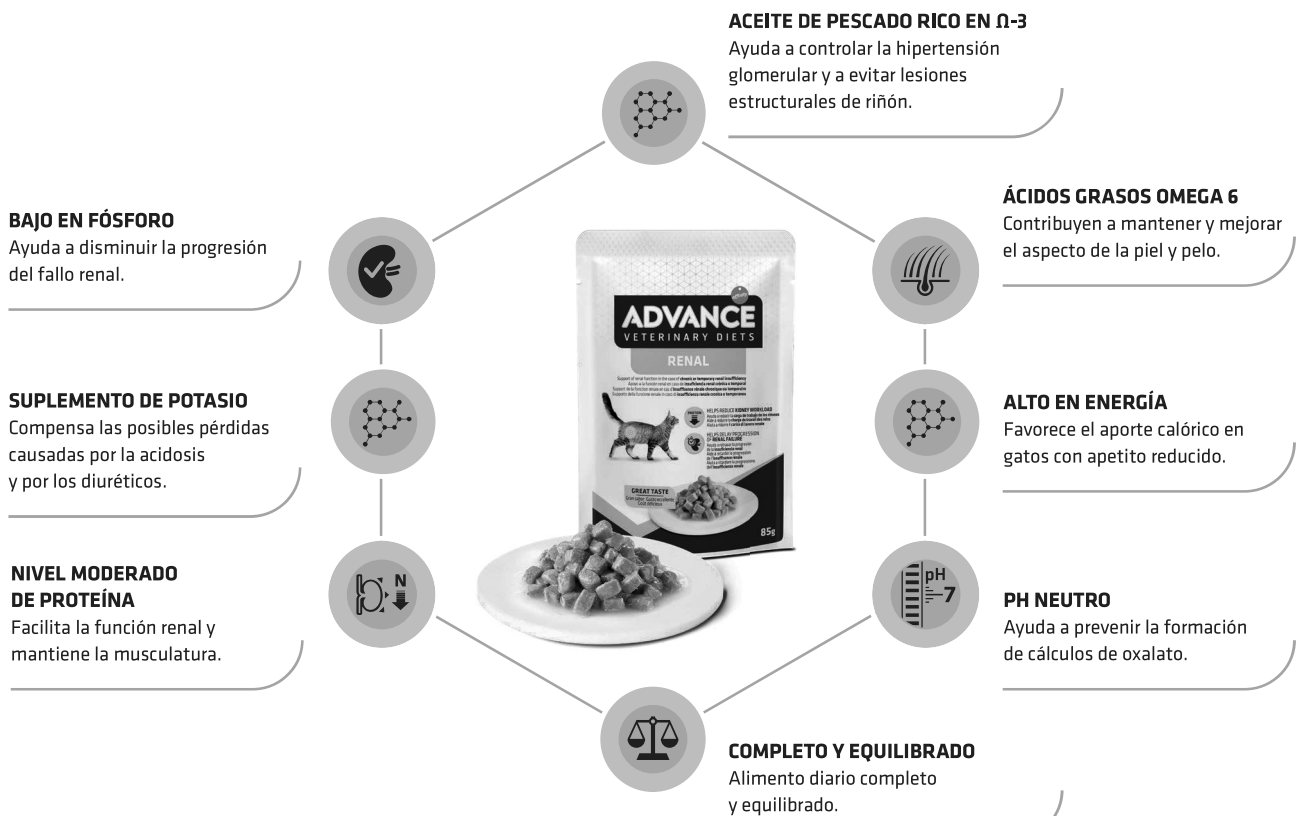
ACEITE DE PESCADO RICO EN Ω-3
Ayuda a controlar la hipertensión glomerular y a evitar lesiones estructurales de riñón.

BAJO EN FÓSFORO
Ayuda a disminuir la progresión del fallo renal.

ÁCIDOS GRASOS OMEGA 6
Contribuyen a mantener y mejorar el aspecto de la piel y pelo.

ADVANCE
VETERINARY DIETS
RENAL

GREAT TASTE

85g

SUPLEMENTO DE POTASIO
Compensa las posibles pérdidas causadas por la acidosis y por los diuréticos.

ALTO EN ENERGÍA
Favorece el aporte calórico en gatos con apetito reducido.

NIVEL MODERADO DE PROTEÍNA
Facilita la función renal y mantiene la musculatura.

N

pH
7

PH NEUTRO
Ayuda a prevenir la formación de cálculos de oxalato.

COMPLETO Y EQUILIBRADO
Alimento diario completo y equilibrado.